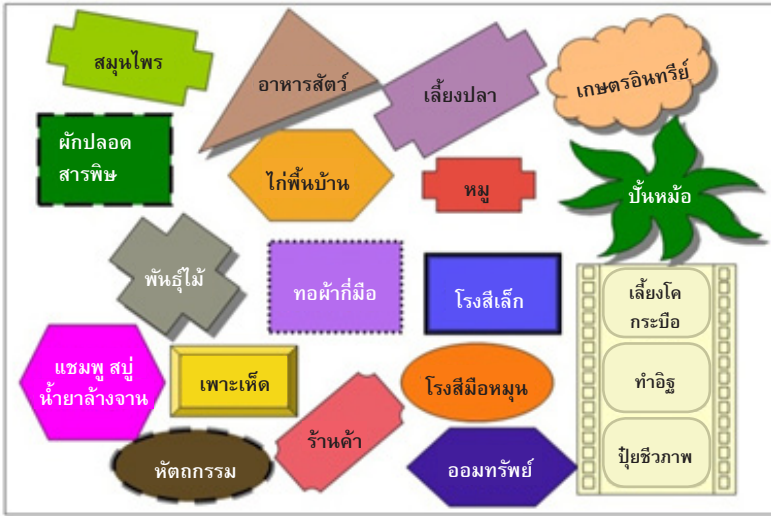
สมุนไพร

อาหารสัตว์

เลี้ยงปลา

เกษตรอินทรีย์

ผักปลอด สารพิษ

ไก่พื้นบ้าน

หมู

ปั้นหม้อ

พันธุ์ไม้

ทอผ้ากี่มือ

โรงสีเล็ก

เลี้ยงโค กระบือ

ทำอิฐ

ปุ๋ยชีวภาพ

แชมพู สบู่ น้ำยาล้างจาน

เพาะเห็ด

โรงสีมือหมุน

ร้านค้า

หัตถกรรม

ออมทรัพย์